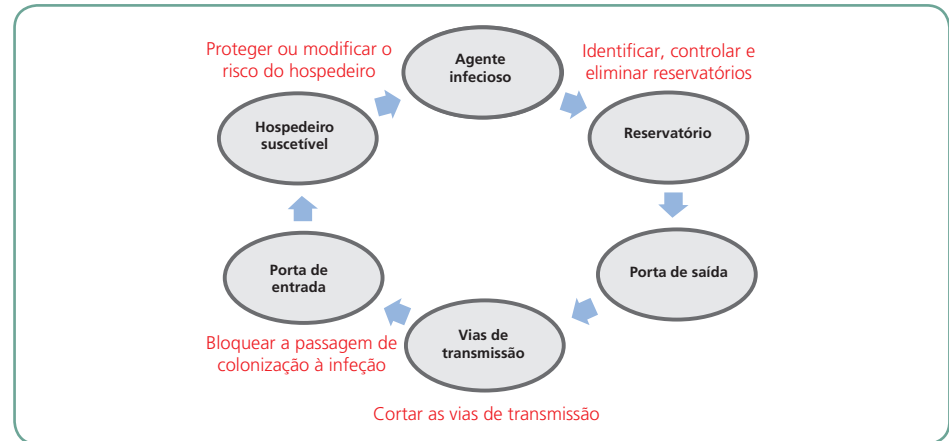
Proteger ou modificar o risco do hospedeiro

Agente infecioso

Identificar, controlar e eliminar reservatórios

Hospedeiro suscetível

Reservatório

Porta de entrada

Porta de saída

Vias de transmissão

Bloquear a passagem de colonização à infeção

Cortar as vias de transmissão